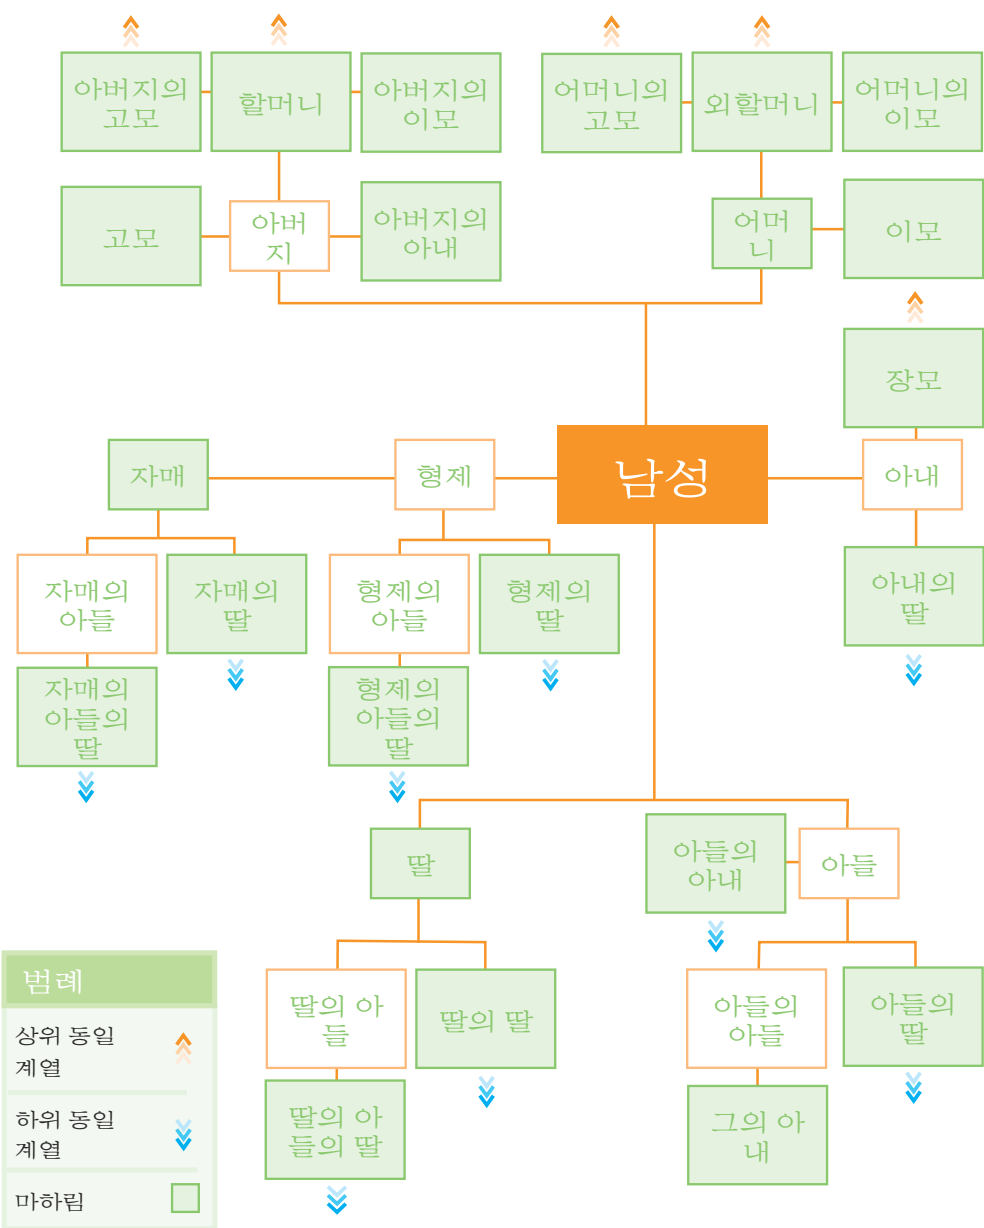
아버지의 고모

할머니

아버지의 이모

어머니의 고모

외할머니

어머니의 이모

고모

아버지

아버지의 아내

어머니

이모

장모

자매

형제

남성

아내

자매의 아들

자매의 딸

형제의 아들

형제의 딸

아내의 딸

자매의 아들의 딸

형제의 아들의 딸

딸

아들의 아내

아들

범례

상위 동일 계열

하위 동일 계열

마하림

딸의 아들

딸의 딸

아들의 아들

아들의 딸

딸의 아들의 딸

그의 아내